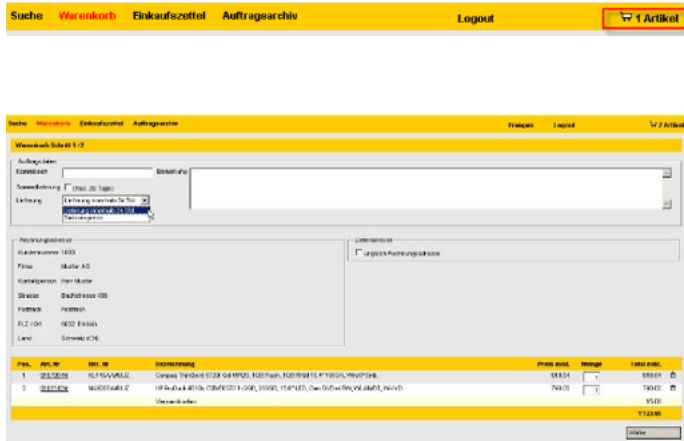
Suche Warenkorb Einkaufszettel Auftragsarchiv Logout 1 Artikel

Suche Warenkorb Einkaufszettel Auftragsarchiv Français Logout 2 Artikel

Warenkorb Schritt 1 / 2

Auftragsdaten
Kommission
Bemerkung
Sammellieferung (max. 20 Tage)
Lieferung Lieferung innerhalb 24 Std.
Lieferung innerhalb 24 Std.
Selbstabholung

Rechnungsadresse
Kundennummer 1000
Firma Muster AG
Kontaktperson Herr Muster
Strasse Bachstrasse 455
Postfach Postfach
PLZ / Ort 6032 Emmen
Land Schweiz (CH)

Lieferadresse
ungleich Rechnungsadresse

| Pos. | Art. Nr | Hst. Nr | Bezeichnung | Preis exkl. | Menge | Total exkl. |
|---|---|---|---|---|---|---|
| 1 | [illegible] | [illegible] | Compaq ThinClient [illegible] | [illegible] | 1 | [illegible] |
| 2 | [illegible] | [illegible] | HP ProBook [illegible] | 750.00 | 1 | 750.00 |
| | | | Versandkosten | | | 15.00 |
| | | | | | | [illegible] |

Weiter